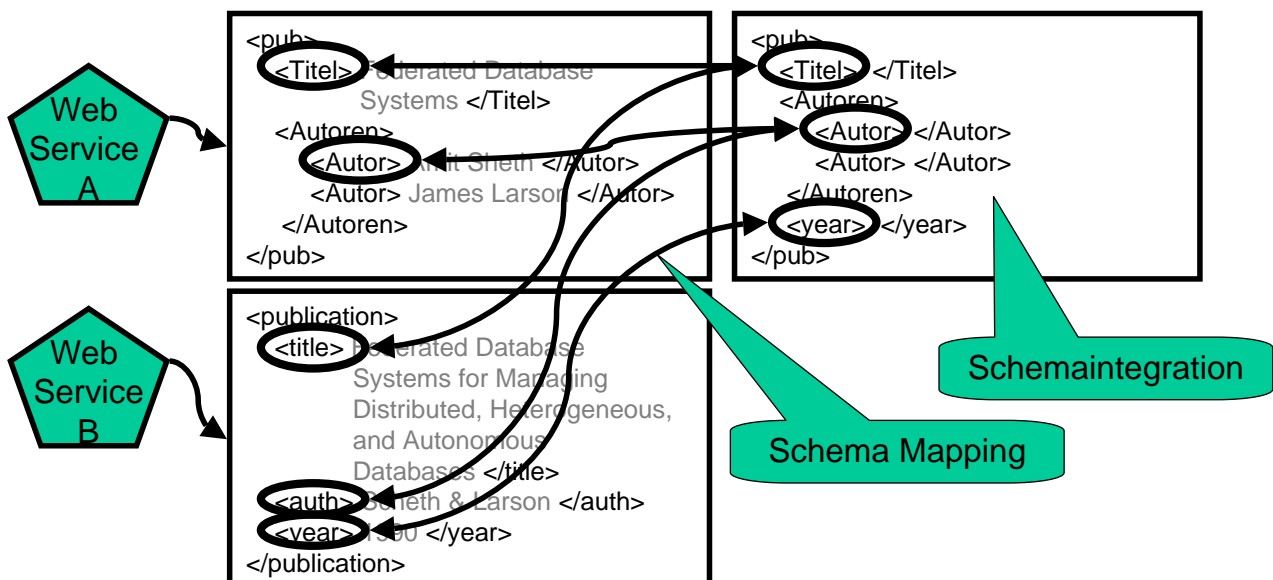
Web Service A

<pub>
<Titel> Federated Database Systems </Titel>
<Autoren>
<Autor> Amit Sheth </Autor>
<Autor> James Larson </Autor>
</Autoren>
</pub>

<pub>
<Titel> </Titel>
<Autoren>
<Autor> </Autor>
<Autor> </Autor>
</Autoren>
<year> </year>
</pub>

Web Service B

<publication>
<title> Federated Database Systems for Managing Distributed, Heterogeneous, and Autonomous Databases </title>
<auth> Sheth & Larson </auth>
<year> 1990 </year>
</publication>

Schemaintegration

Schema Mapping